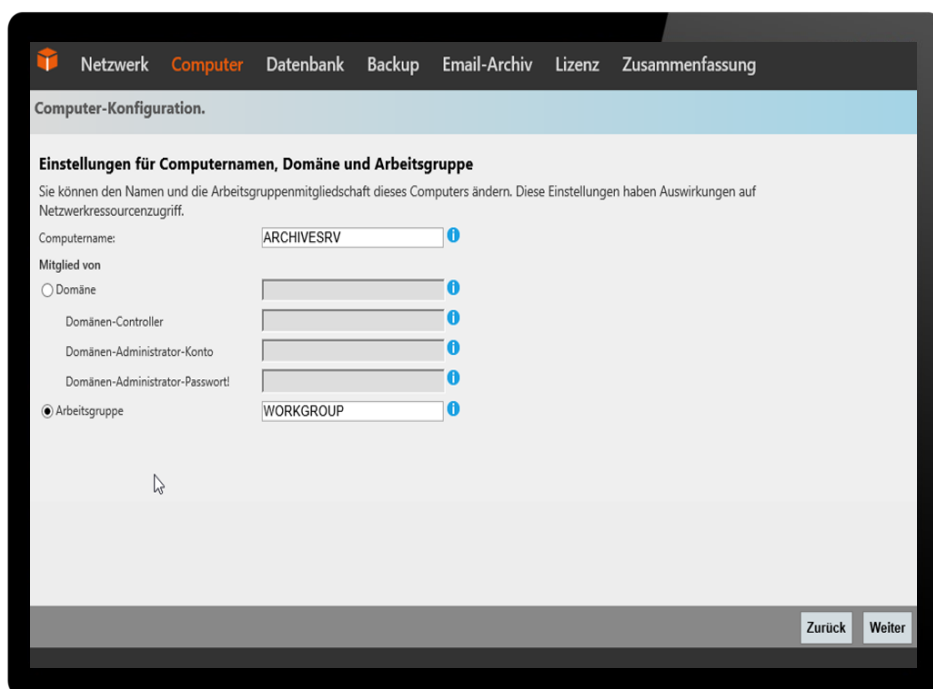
Netzwerk Computer Datenbank Backup Email-Archiv Lizenz Zusammenfassung

Computer-Konfiguration.

Einstellungen für Computernamen, Domäne und Arbeitsgruppe

Sie können den Namen und die Arbeitsgruppenmitgliedschaft dieses Computers ändern. Diese Einstellungen haben Auswirkungen auf Netzwerkressourcenzugriff.

Computername: ARCHIVESRV

Mitglied von

Domäne

Domänen-Controller

Domänen-Administrator-Konto

Domänen-Administrator-Passwort!

Arbeitsgruppe WORKGROUP

Zurück Weiter